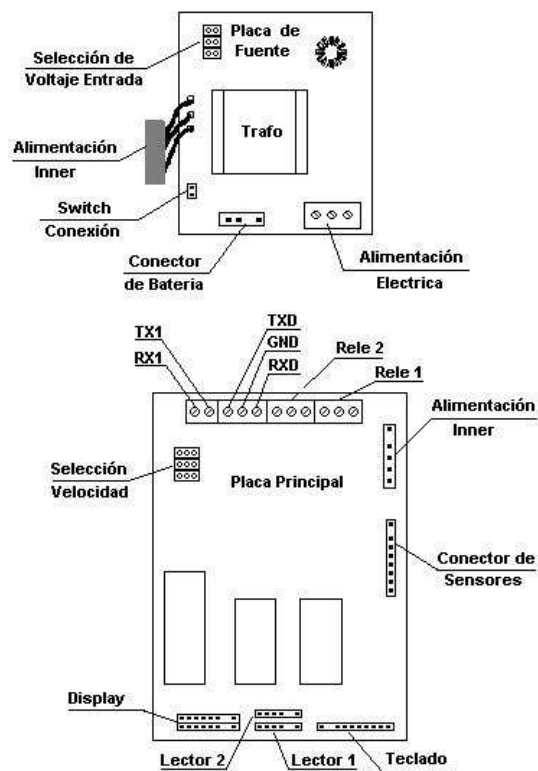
Placa de Fuente

Selección de Voltaje Entrada

Trafo

Alimentación Inner

Switch Conexión

Conector de Bateria

Alimentación Electrica

TXD
GND
RXD
TX1
RX1
Rele 2
Rele 1

Alimentación Inner

Selección Velocidad

Placa Principal

Conector de Sensores

Display

Lector 2

Lector 1

Teclado